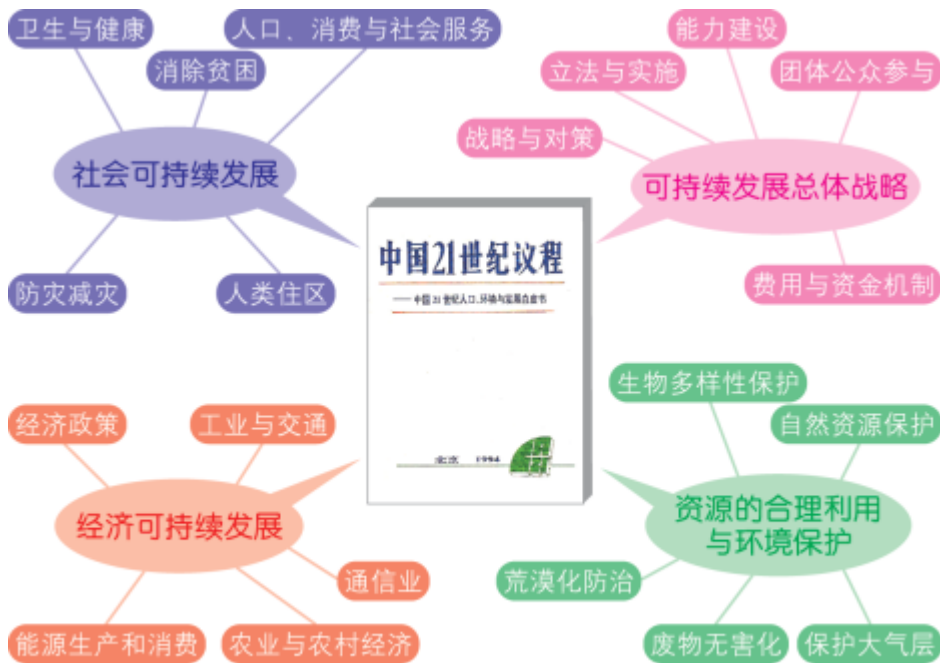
卫生与健康

人口、消费与社会服务

消除贫困

社会可持续发展

防灾减灾

人类住区

能力建设

立法与实施

团体公众参与

战略与对策

可持续发展总体战略

费用与资金机制

中国21世纪议程

——中国21世纪人口、环境与发展白皮书

北京 1994

经济政策

工业与交通

经济可持续发展

通信业

能源生产和消费

农业与农村经济

生物多样性保护

自然资源保护

资源的合理利用与环境保护

荒漠化防治

废物无害化

保护大气层